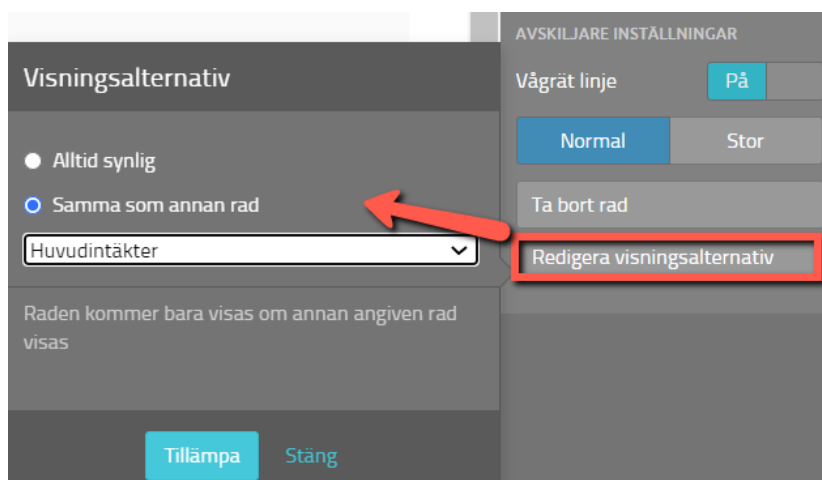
Visningsalternativ

Alltid synlig

Samma som annan rad

Huvudintäkter

Raden kommer bara visas om annan angiven rad visas

Tillämpa Stäng

AVSKILJARE INSTÄLLNINGAR

Vågrät linje På

Normal Stor

Ta bort rad

Redigera visningsalternativ